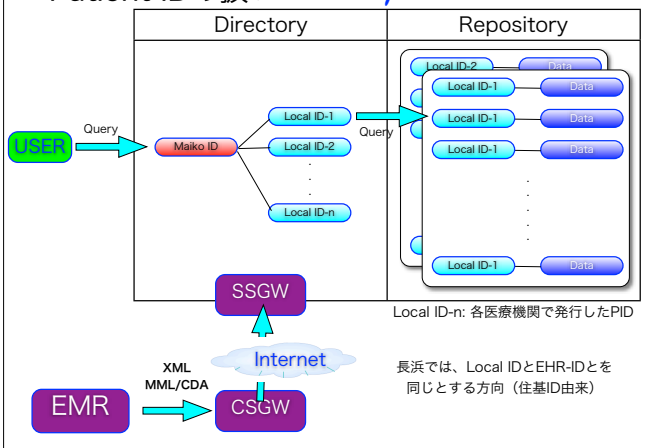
Directory

Repository

USER

Query

Maiko ID

Local ID-1

Local ID-2

Local ID-n

Query

Local ID-2

Data

Local ID-1

Data

Local ID-1

Data

Local ID-1

Data

Local ID-1

Data

SSGW

Local ID-n: 各医療機関で発行したPID

Internet

XML
MML/CDA

長浜では、Local IDとEHR-IDとを同じとする方向（住基ID由来）

EMR

CSGW